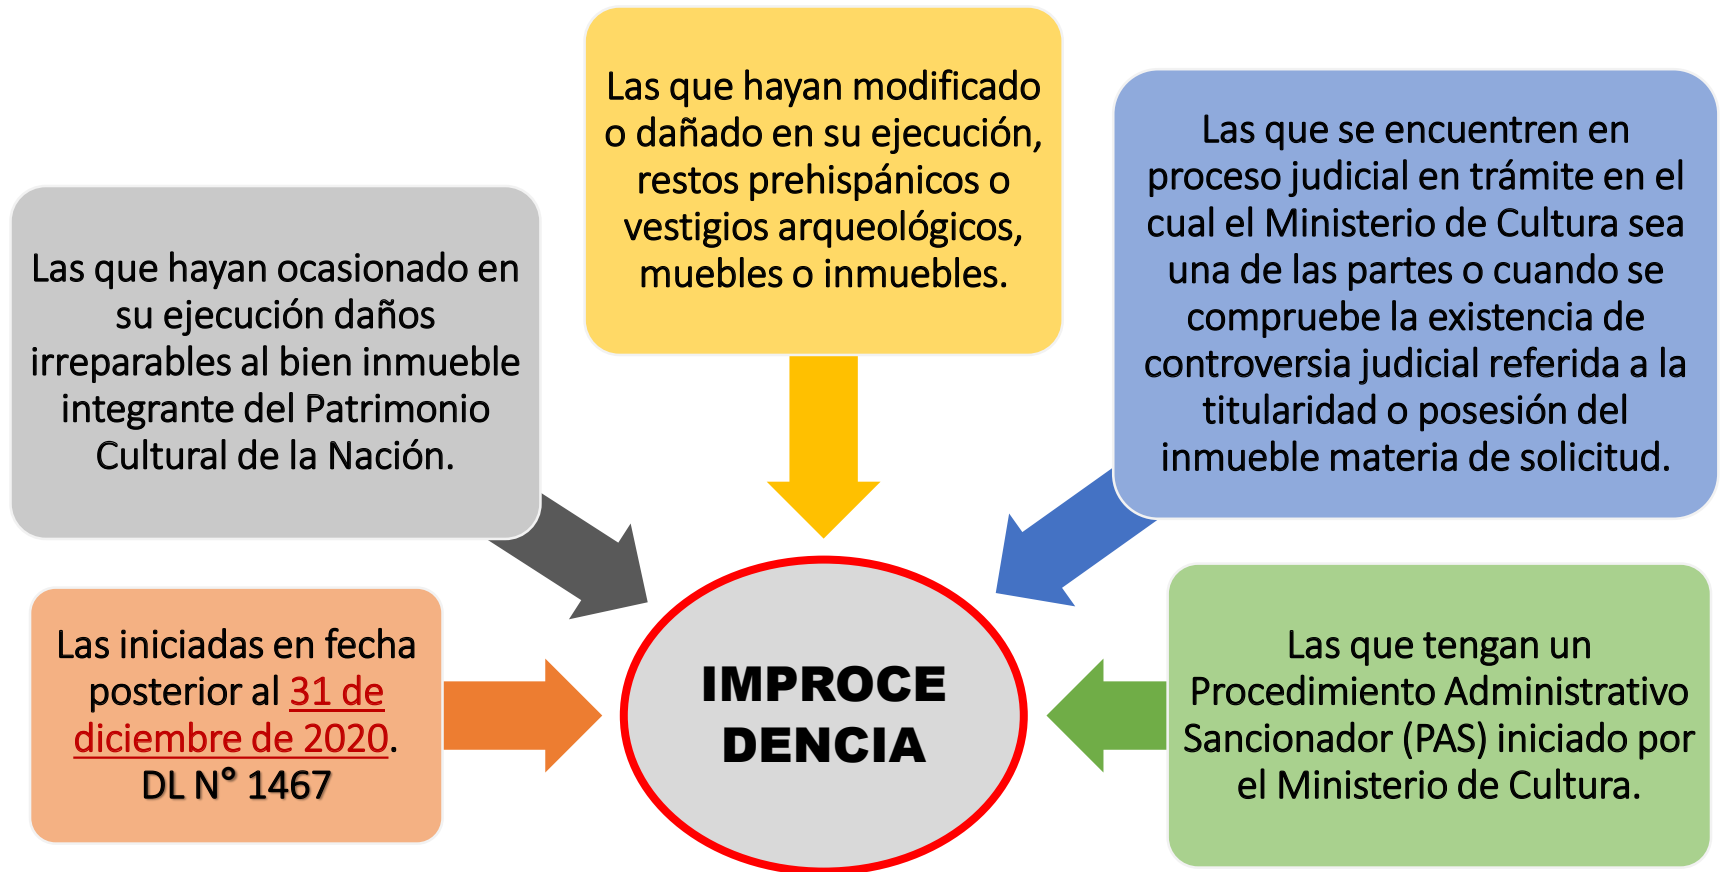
Las que hayan modificado o dañado en su ejecución, restos prehispánicos o vestigios arqueológicos, muebles o inmuebles.

Las que hayan ocasionado en su ejecución daños irreparables al bien inmueble integrante del Patrimonio Cultural de la Nación.

Las que se encuentren en proceso judicial en trámite en el cual el Ministerio de Cultura sea una de las partes o cuando se compruebe la existencia de controversia judicial referida a la titularidad o posesión del inmueble materia de solicitud.

Las iniciadas en fecha posterior al 31 de diciembre de 2020. DL N° 1467

IMPROCE DENCIA

Las que tengan un Procedimiento Administrativo Sancionador (PAS) iniciado por el Ministerio de Cultura.